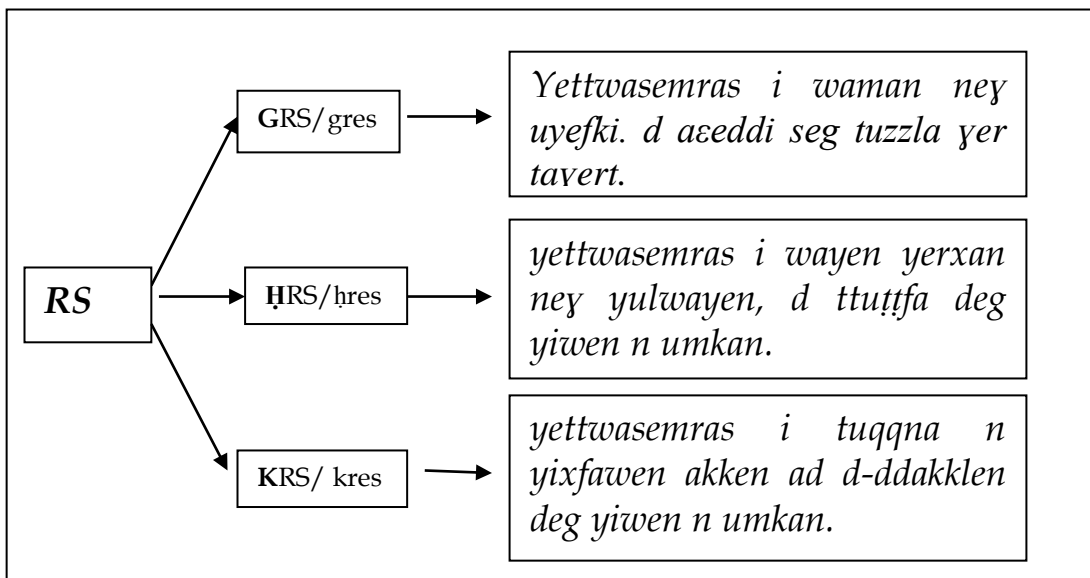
RS

GRS/gres

Ɣettwasemras i waman neɣ uyefki. d aɛeddi seg tuzzla ɣer taɣert.

ḤRS/ḥres

yettwasemras i wayen yerxan neɣ yulwayen, d ttuṭṭfa deg yiwen n umkan.

KRS/ kres

yettwasemras i tuqqna n yixfawen akken ad d-ddakklen deg yiwen n umkan.